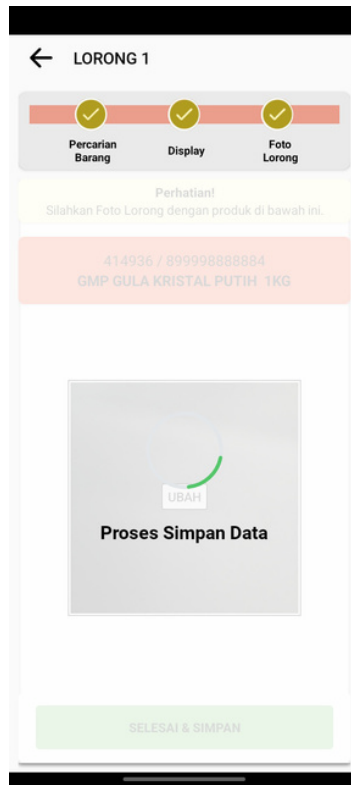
LORONG 1

Percarian Barang

Display

Foto Lorong

Perhatian!
Silahkan Foto Lorong dengan produk di bawah ini.

414936 / 899998888884
GMP GULA KRISTAL PUTIH 1KG

UBAH

Proses Simpan Data

SELESAI & SIMPAN